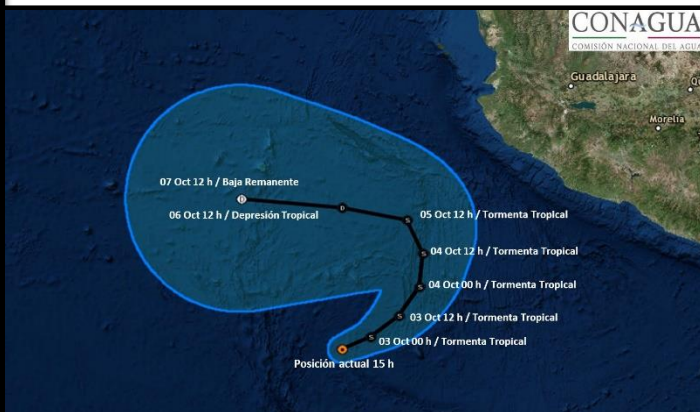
CONAGUA
COMISIÓN NACIONAL DEL AGUA

Guadalajara
Morelia

07 Oct 12 h / Baja Remanente
06 Oct 12 h / Depresión Tropical
05 Oct 12 h / Tormenta Tropical
04 Oct 12 h / Tormenta Tropical
04 Oct 00 h / Tormenta Tropical
03 Oct 12 h / Tormenta Tropical
03 Oct 00 h / Tormenta Tropical
Posición actual 15 h